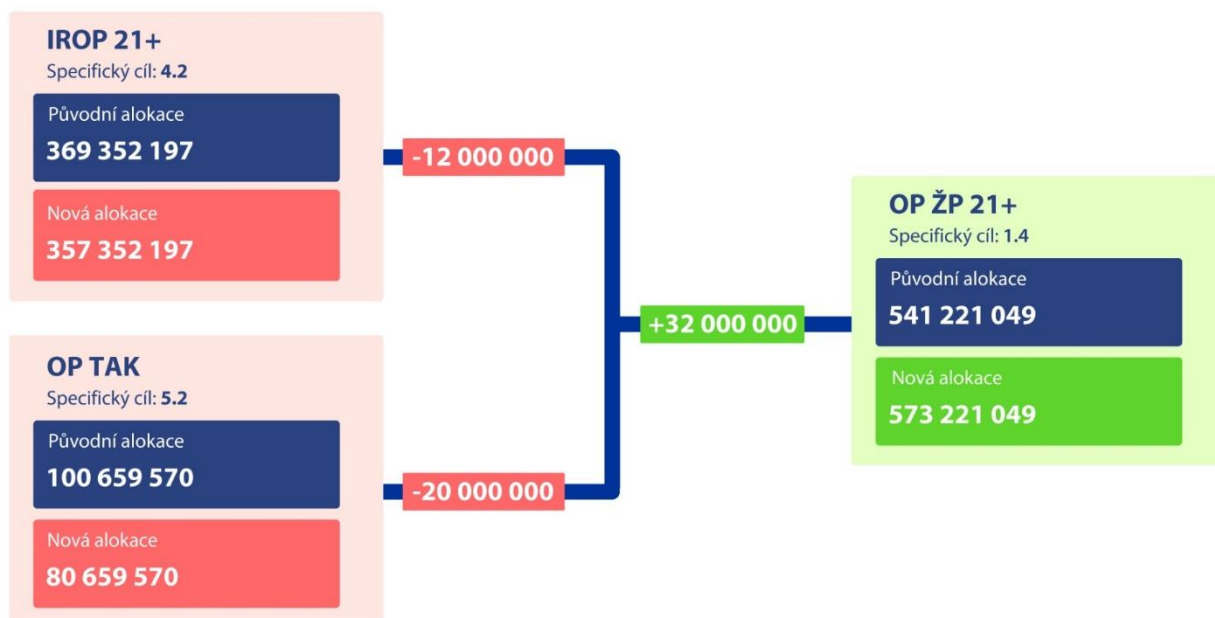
IROP 21+
Specifický cíl: 4.2

Původní alokace
369 352 197

Nová alokace
357 352 197

-12 000 000

OP TAK
Specifický cíl: 5.2

Původní alokace
100 659 570

Nová alokace
80 659 570

-20 000 000

+32 000 000

OP ŽP 21+
Specifický cíl: 1.4

Původní alokace
541 221 049

Nová alokace
573 221 049